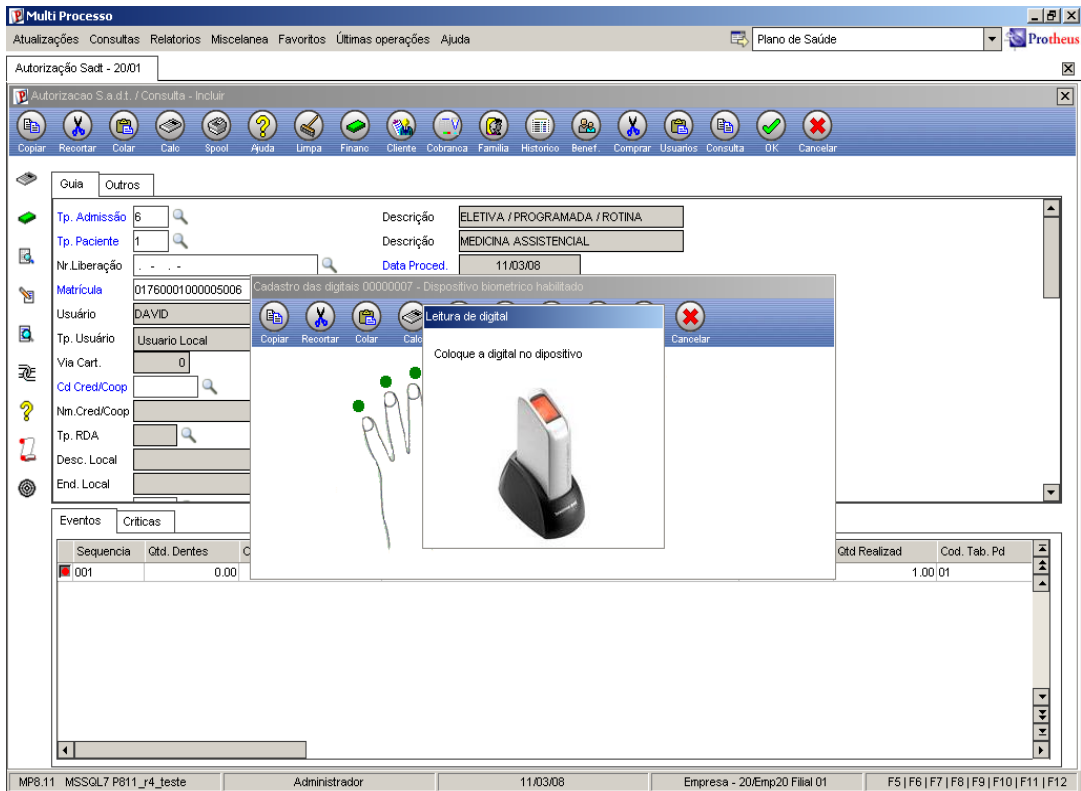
Multi Processo

Atualizações Consultas Relatorios Miscelanea Favoritos Últimas operações Ajuda

Plano de Saúde

Protheus

Autorização Sadt - 20/01

Autorizacao S.a.d.t. / Consulta - Incluir

Copiar Recortar Colar Calc Spool Ajuda Limpa Financ Cliente Cobranca Familia Historico Benef. Comprar Usuarios Consulta OK Cancelar

Guia Outros

Tp. Admissão 6

Descrição ELETIVA / PROGRAMADA / ROTINA

Tp. Paciente 1

Descrição MEDICINA ASSISTENCIAL

Nr.Liberação . - . -

Data Proced. 11/03/08

Matrícula 01760001000005006

Usuário DAVID

Tp. Usuário Usuario Local

Via Cart. 0

Cd Cred/Coop

Nm.Cred/Coop

Tp. RDA

Desc. Local

End. Local

Cadastro das digitais 00000007 - Dispositivo biometrico habilitado

Copiar Recortar Colar Calc

Cancelar

Leitura de digital

Coloque a digital no dipositivo

Eventos Criticas

| Sequencia | Qtd. Dentes | C | Qtd Realizad | Cod. Tab. Pd |
|---|---|---|---|---|
| 001 | 0.00 | | 1.00 | 01 |

MP8.11 MSSQL7 P811_r4_teste | Administrador | 11/03/08 | Empresa - 20/Emp20 Filial 01 | F5 | F6 | F7 | F8 | F9 | F10 | F11 | F12